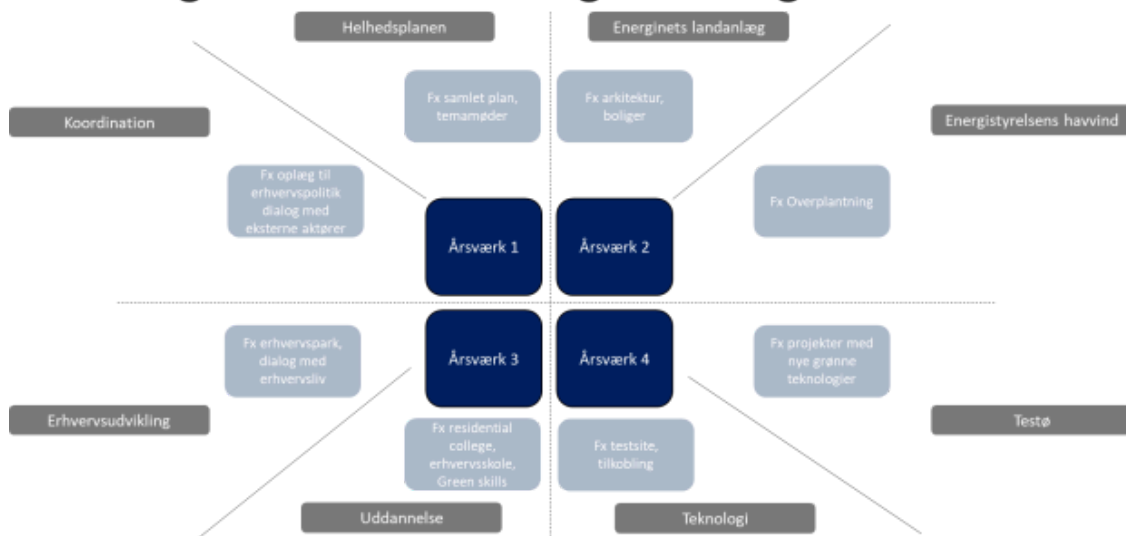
Helhedsplanen

Energinets landanlæg

Fx samlet plan, temamøder

Fx arkitektur, boliger

Koordination

Energistyrelsens havvind

Fx oplæg til erhvervspolitik dialog med eksterne aktører

Årsværk 1

Årsværk 2

Fx Overplantning

Fx erhvervspark, dialog med erhvervsliv

Årsværk 3

Årsværk 4

Fx projekter med nye grønne teknologier

Erhvervsudvikling

Testø

Fx residential college, erhvervsskole, Green skills

Fx testsite, tilkobling

Uddannelse

Teknologi